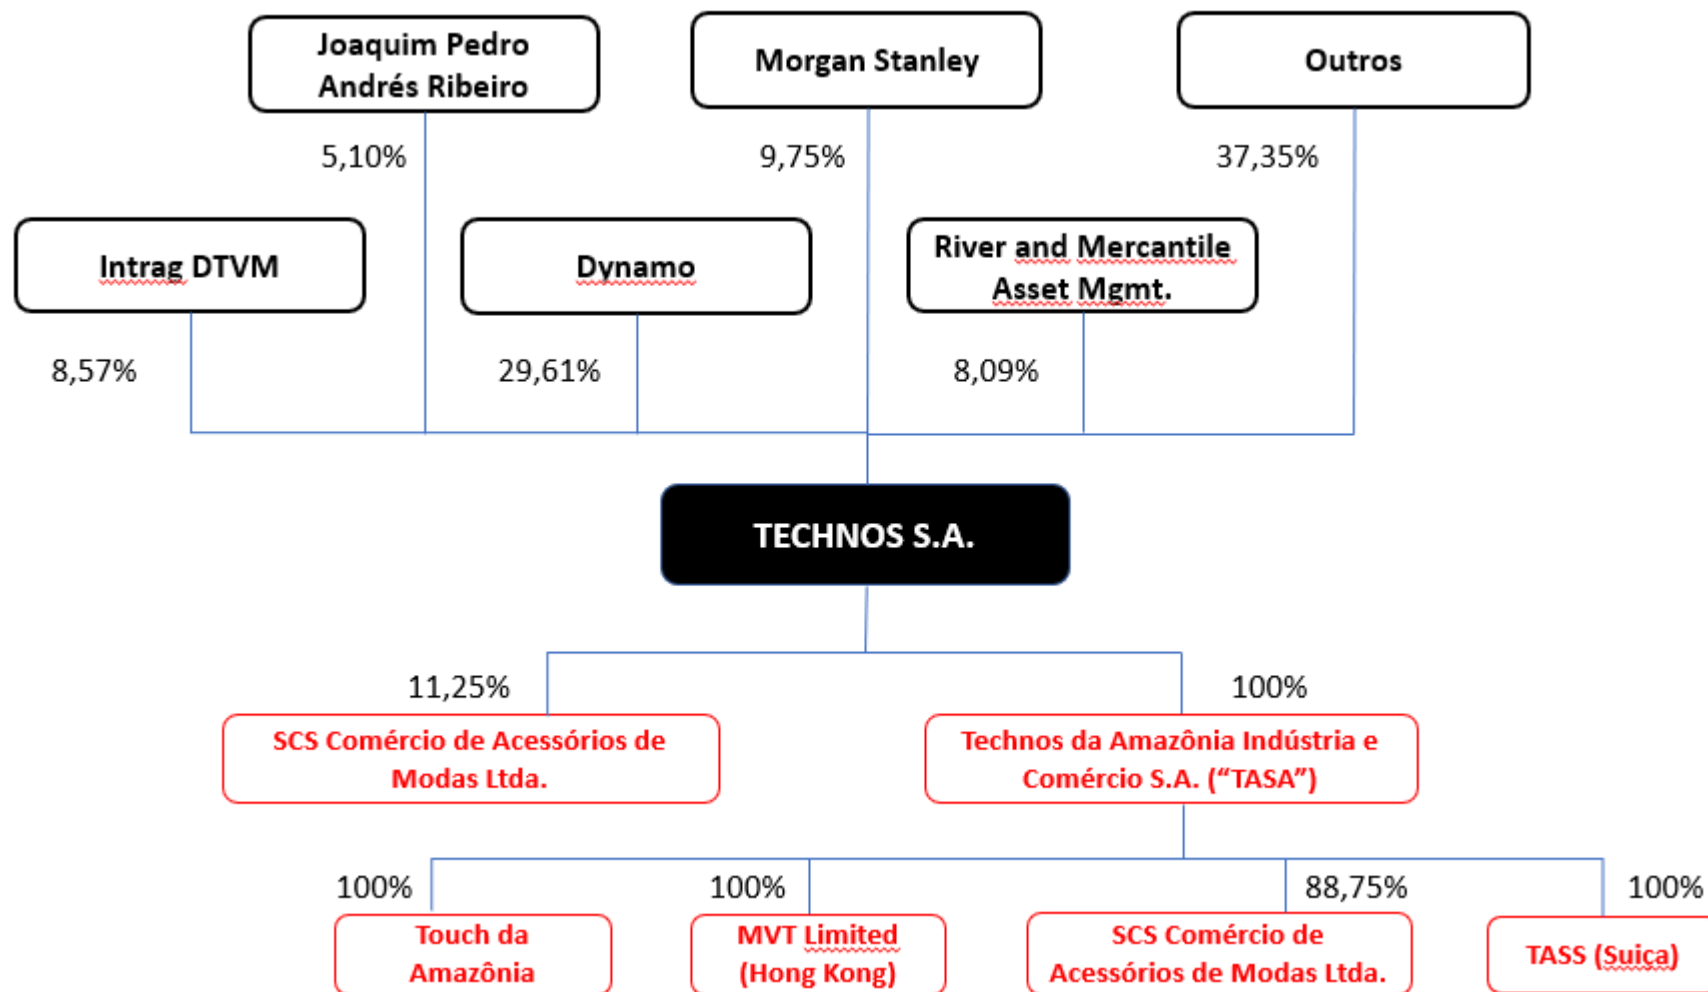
Joaquim Pedro Andrés Ribeiro

Morgan Stanley

Outros

5,10%

9,75%

37,35%

Intrag DTVM

Dynamo

River and Mercantile Asset Mgmt.

8,57%

29,61%

8,09%

TECHNOS S.A.

11,25%

100%

SCS Comércio de Acessórios de Modas Ltda.

Technos da Amazônia Indústria e Comércio S.A. ("TASA")

100%

100%

88,75%

100%

Touch da Amazônia

MVT Limited (Hong Kong)

SCS Comércio de Acessórios de Modas Ltda.

TASS (Suiça)